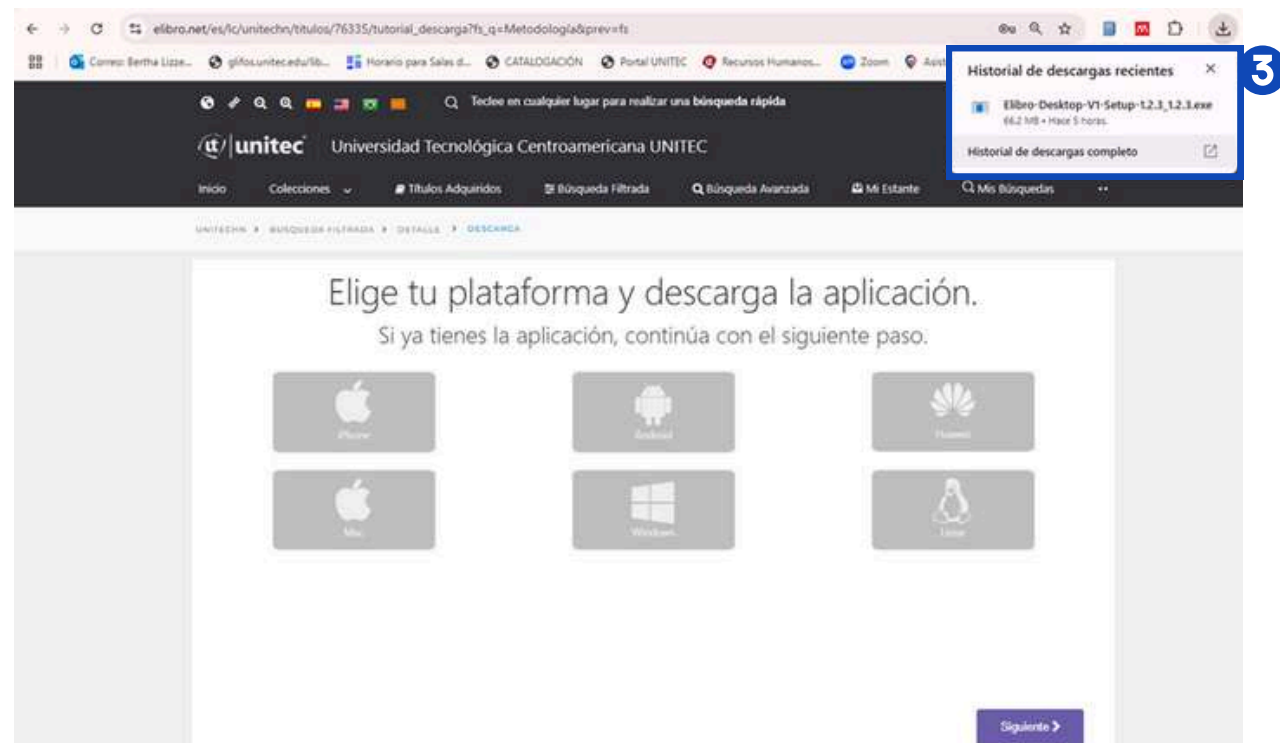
elibro.net/es/lc/unitechn/titulos/76335/tutorial_descarga?fs_q=Metodologia&prev=fs

Correo: Bertha Lizze... glifos.unitec.edu/lib... Horario para Salas d... CATALOGACIÓN Portal UNITEC Recursos Humanos... Zoom Asis

Historial de descargas recientes

Elibro-Desktop-V1-Setup-1.2.3_1.2.3.exe
66.2 MB • Hace 5 horas

Historial de descargas completo

3

Teclee en cualquier lugar para realizar una búsqueda rápida

ut | unitec Universidad Tecnológica Centroamericana UNITEC

Inicio Colecciones Títulos Adquiridos Búsqueda Filtrada Búsqueda Avanzada Mi Estante Mis Búsquedas

UNITECHN > BÚSQUEDA FILTRADA > DETALLE > DESCARGA

Elige tu plataforma y descarga la aplicación.
Si ya tienes la aplicación, continúa con el siguiente paso.

iPhone
Android
Huawei
Mac
Windows
Linux

Siguiente >